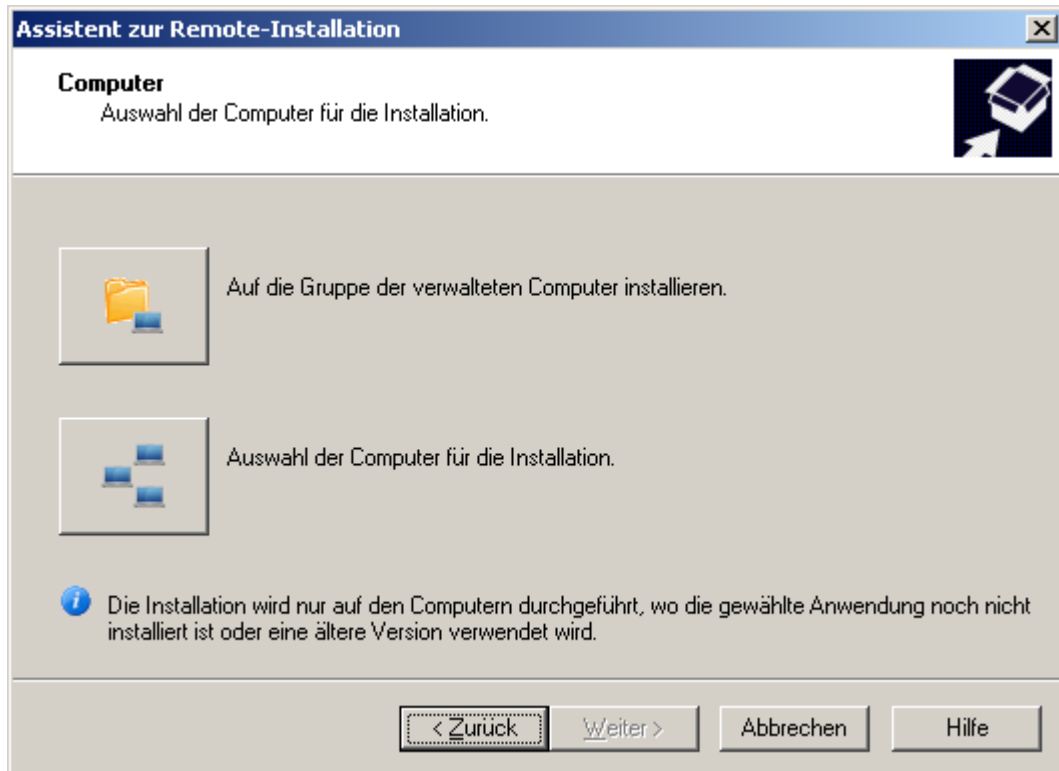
Assistent zur Remote-Installation

Computer
Auswahl der Computer für die Installation.

Auf die Gruppe der verwalteten Computer installieren.

Auswahl der Computer für die Installation.

Die Installation wird nur auf den Computern durchgeführt, wo die gewählte Anwendung noch nicht installiert ist oder eine ältere Version verwendet wird.

< Zurück Weiter > Abbrechen Hilfe